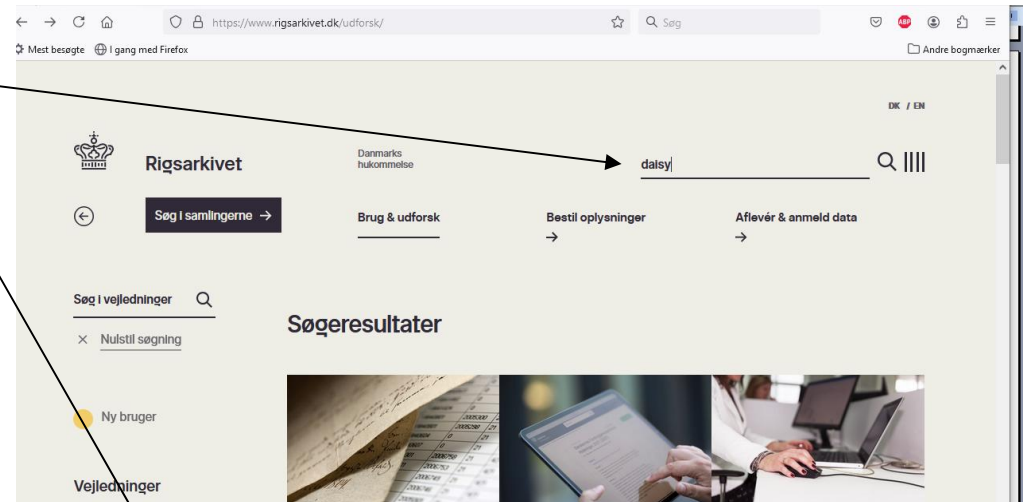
https://www.rigsarkivet.dk/udforsk/

Søg

Mest besøgte I gang med Firefox

Andre bogmærker

DK / EN

Rigsarkivet

Danmarks hukommelse

daisy

Søg i samlingerne →

Brug & udforsk

Bestil oplysninger →

Aflevér & anmeld data →

Søg i vejledninger

× Nulstil søgning

Søgeresultater

Ny bruger

Vejledninger